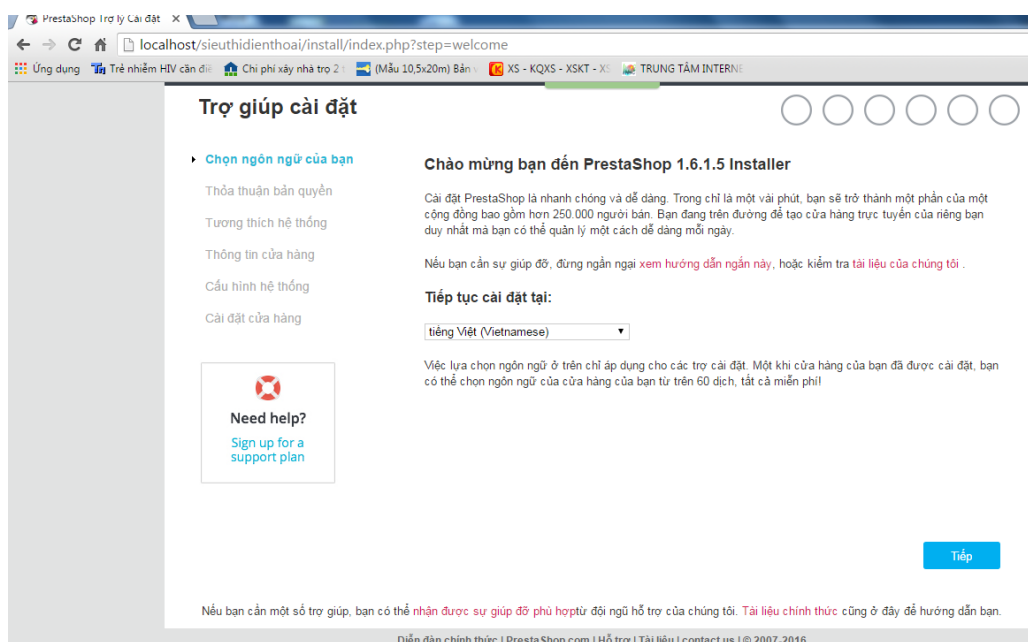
PrestaShop Trợ lý Cài đặt ×

localhost/sieuthidienthoai/install/index.php?step=welcome

Ứng dụng | Trẻ nhiễm HIV căn đi | Chi phí xây nhà trọ 2 | (Mẫu 10,5x20m) Bản | XS - KQXS - XSKT - XS | TRUNG TÂM INTERNE

Trợ giúp cài đặt

Chọn ngôn ngữ của bạn
Thỏa thuận bản quyền
Tương thích hệ thống
Thông tin cửa hàng
Cấu hình hệ thống
Cài đặt cửa hàng

Need help?
Sign up for a support plan

Chào mừng bạn đến PrestaShop 1.6.1.5 Installer

Cài đặt PrestaShop là nhanh chóng và dễ dàng. Trong chỉ là một vài phút, bạn sẽ trở thành một phần của một cộng đồng bao gồm hơn 250.000 người bán. Bạn đang trên đường để tạo cửa hàng trực tuyến của riêng bạn duy nhất mà bạn có thể quản lý một cách dễ dàng mỗi ngày.

Nếu bạn cần sự giúp đỡ, đừng ngần ngại xem hướng dẫn ngắn này, hoặc kiểm tra tài liệu của chúng tôi .

Tiếp tục cài đặt tại:

tiếng Việt (Vietnamese)

Việc lựa chọn ngôn ngữ ở trên chỉ áp dụng cho các trợ cài đặt. Một khi cửa hàng của bạn đã được cài đặt, bạn có thể chọn ngôn ngữ của cửa hàng của bạn từ trên 60 dịch, tất cả miễn phí!

Tiếp

Nếu bạn cần một số trợ giúp, bạn có thể nhận được sự giúp đỡ phù hợptừ đội ngũ hỗ trợ của chúng tôi. Tài liệu chính thức cũng ở đây để hướng dẫn bạn.

Diễn đàn chính thức | PrestaShop.com | Hỗ trợ | Tài liệu | contact us | © 2007-2016